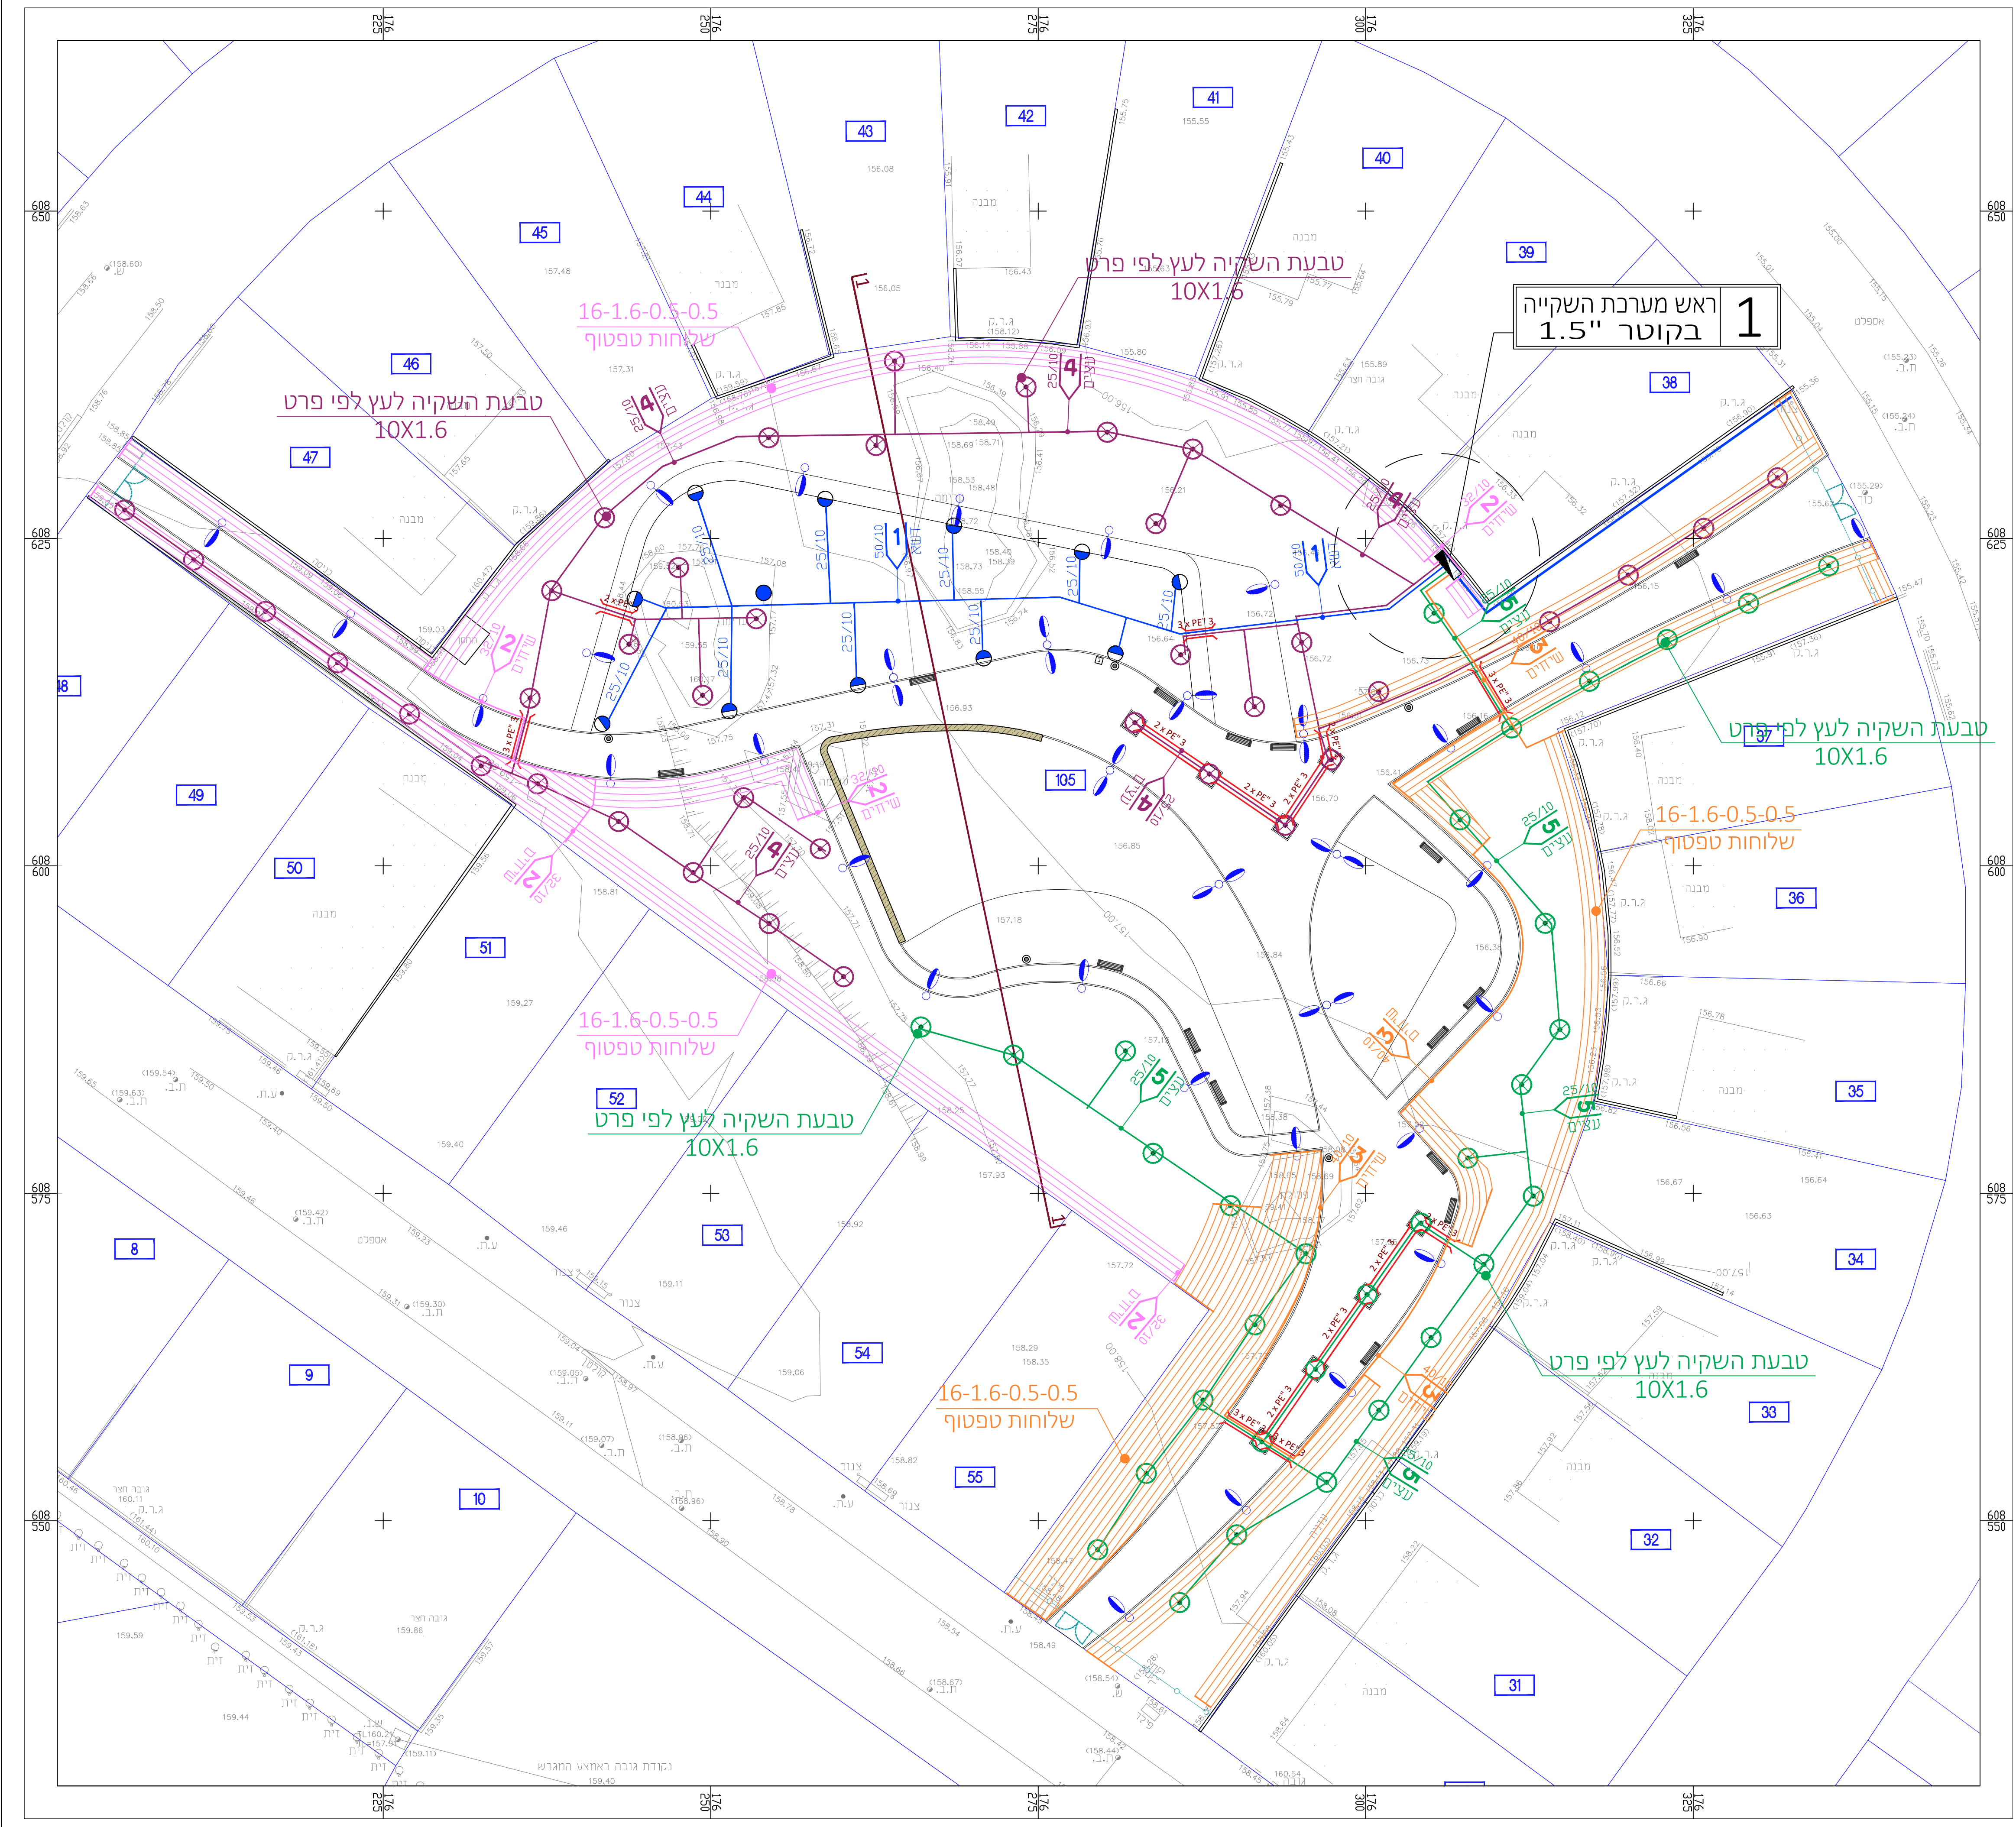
176 225
176 250
176 275
176 300
176 325

608 650
608 625
608 600
608 575
608 550

43
42
41
40
44
45
39
46
38
47
37
49
50
36
51
35
52
53
34
8
9
54
33
10
55
32
31
105

ראש מערכת השקייה
1.5" בקוטר
1

טבעת השקיה לעץ לפי פרט
10X1.6

טבעת השקיה לעץ לפי פרט
10X1.6

16-1.6-0.5-0.5
שלוחות טפטוף

16-1.6-0.5-0.5
שלוחות טפטוף

16-1.6-0.5-0.5
שלוחות טפטוף

16-1.6-0.5-0.5
שלוחות טפטוף

טבעת השקיה לעץ לפי פרט
10X1.6

טבעת השקיה לעץ לפי פרט
10X1.6

טבעת השקיה לעץ לפי פרט
10X1.6

4
25/10
עצים

2
32/10
שיחים

1
50/10

5
25/10
עצים

3
40/10
שיחים

6

25/10
50/10

2 x PE" 3
3 x PE" 3

מבנה
אספלט
ג.ר.ק
ג.ח.
ע.ח.
זית
צנור
גובה חצר
נקודת גובה באמצע המגרש
כוך